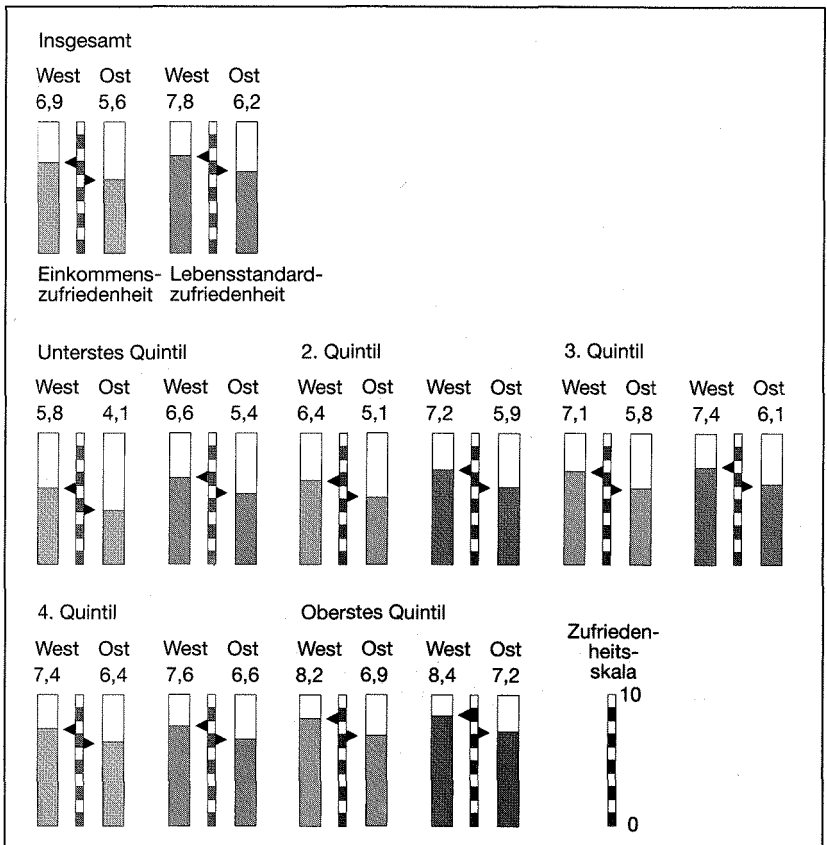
Insgesamt

West Ost West Ost
6,9 5,6 7,8 6,2

Einkommenszufriedenheit Lebensstandardzufriedenheit

Unterstes Quintil

West Ost West Ost
5,8 4,1 6,6 5,4

2. Quintil

West Ost West Ost
6,4 5,1 7,2 5,9

3. Quintil

West Ost West Ost
7,1 5,8 7,4 6,1

4. Quintil

West Ost West Ost
7,4 6,4 7,6 6,6

Oberstes Quintil

West Ost West Ost
8,2 6,9 8,4 7,2

Zufriedenheitsskala
10
0